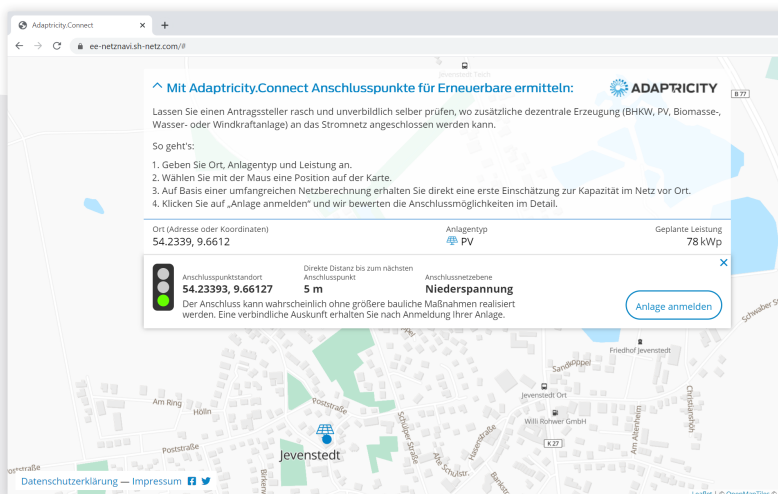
Adaptricity.Connect ×

ee-netznavi.sh-netz.com/#

Mit Adaptricity.Connect Anschlusspunkte für Erneuerbare ermitteln:

ADAPTRICITY

Lassen Sie einen Antragssteller rasch und unverbindlich selber prüfen, wo zusätzliche dezentrale Erzeugung (BHKW, PV, Biomasse-, Wasser- oder Windkraftanlage) an das Stromnetz angeschlossen werden kann.

So geht's:

1. Geben Sie Ort, Anlagentyp und Leistung an.
2. Wählen Sie mit der Maus eine Position auf der Karte.
3. Auf Basis einer umfangreichen Netzberechnung erhalten Sie direkt eine erste Einschätzung zur Kapazität im Netz vor Ort.
4. Klicken Sie auf „Anlage anmelden" und wir bewerten die Anschlussmöglichkeiten im Detail.

Ort (Adresse oder Koordinaten)
54.2339, 9.6612

Anlagentyp
PV

Geplante Leistung
78 kWp

Anschlusspunktstandort
54.23393, 9.66127

Direkte Distanz bis zum nächsten Anschlusspunkt
5 m

Anschlussnetzebene
Niederspannung

Der Anschluss kann wahrscheinlich ohne größere bauliche Maßnahmen realisiert werden. Eine verbindliche Auskunft erhalten Sie nach Anmeldung Ihrer Anlage.

Anlage anmelden

B 77

Schwabe

Friedhof Jevenstedt

Sandkoppel

Am Ring

Hölln

Poststraße

Jevenstedt Ort

Willi Rohwer GmbH

K 27

Am Altenheim

Christianshöh

Poststraße

Jevenstedt

Schülper Straße

Alte Schulstr.

Hasenstraße

Birken

Datenschutzerklärung — Impressum

Leaflet | © OpenMapTiles ©